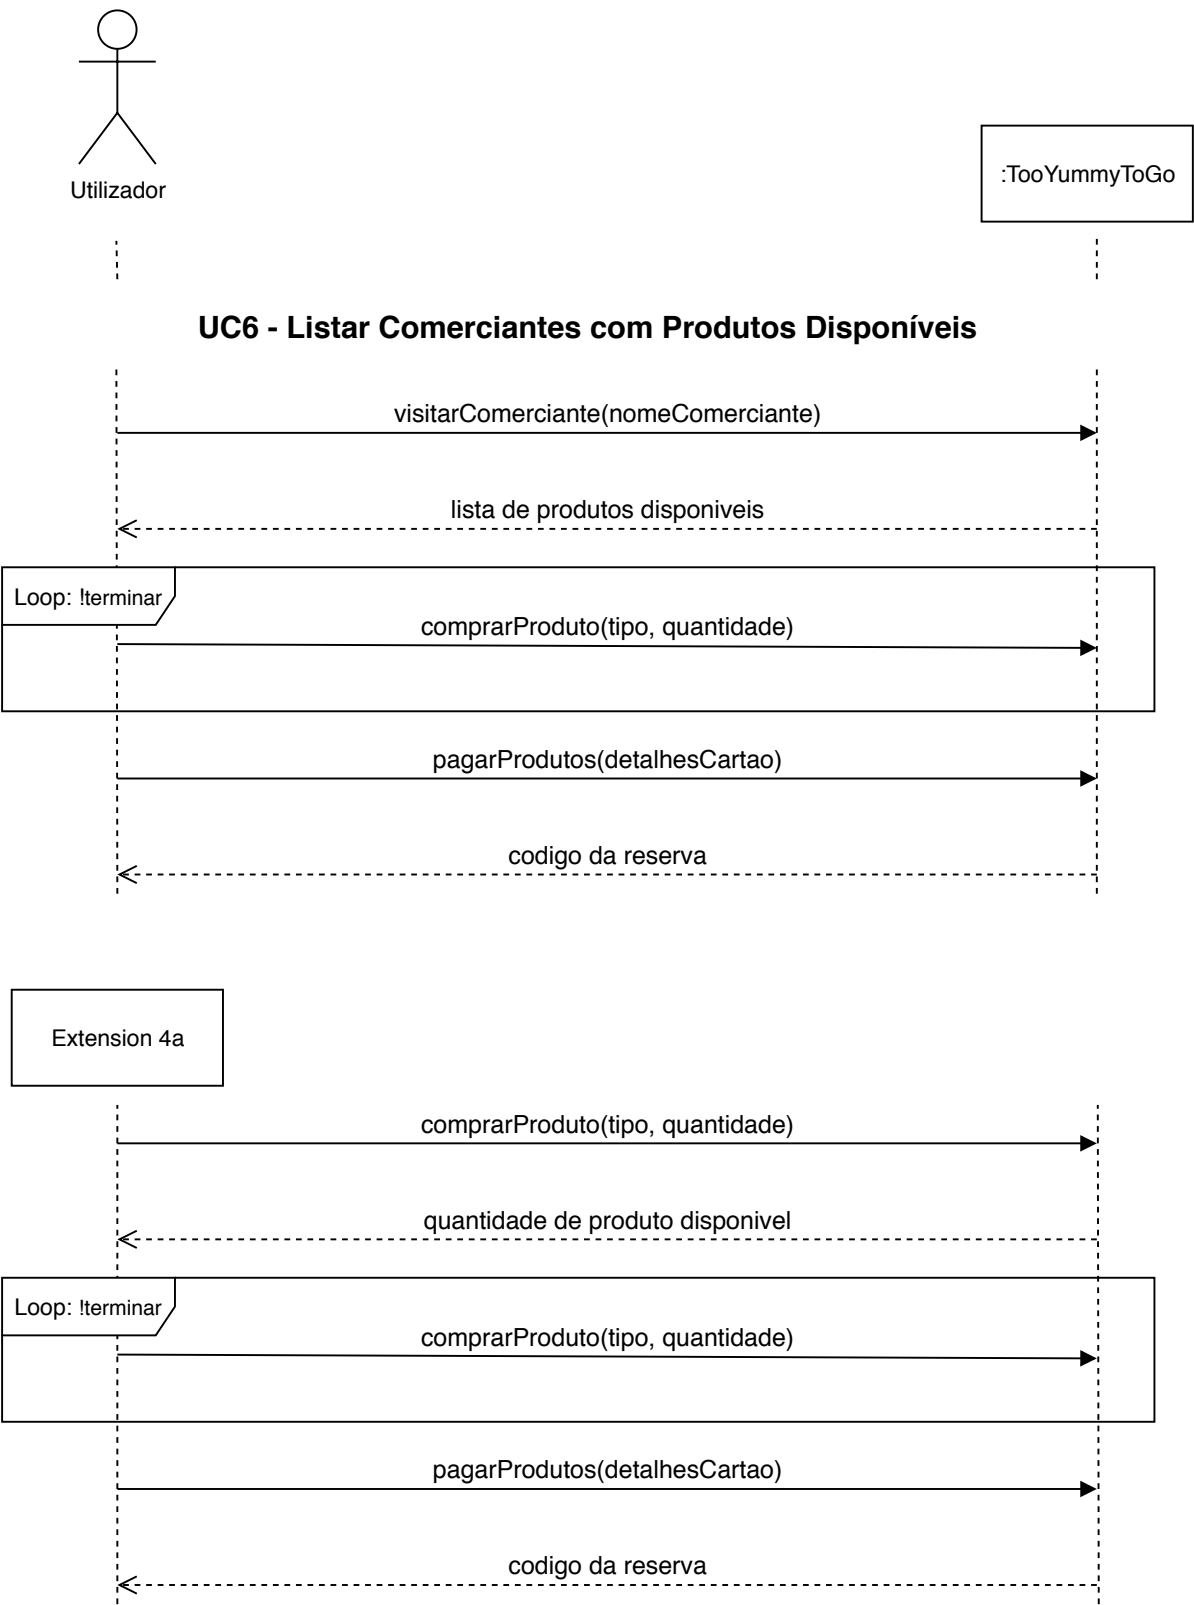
Utilizador

:TooYummyToGo

UC6 - Listar Comerciantes com Produtos Disponíveis

visitarComerciante(nomeComerciante)

lista de produtos disponiveis

Loop: !terminar

comprarProduto(tipo, quantidade)

pagarProdutos(detalhesCartao)

codigo da reserva

Extension 4a

comprarProduto(tipo, quantidade)

quantidade de produto disponivel

Loop: !terminar

comprarProduto(tipo, quantidade)

pagarProdutos(detalhesCartao)

codigo da reserva